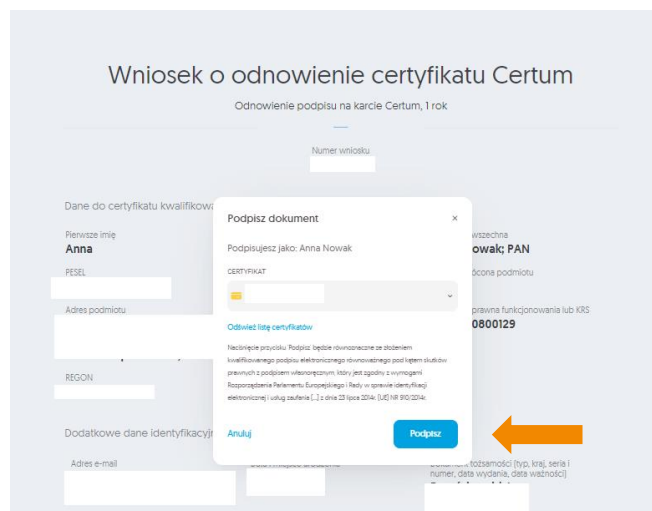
Wniosek o odnowienie certyfikatu Certum

Odnowienie podpisu na karcie Certum, 1 rok

Numer wniosku

Dane do certyfikatu kwalifikowa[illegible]

Pierwsze imię
Anna

PESEL

Adres podmiotu

REGON

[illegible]wszechna
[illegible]owak; PAN

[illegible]ócona podmiotu

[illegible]prawna funkcjonowania lub KRS
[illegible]0800129

Dodatkowe dane identyfikacyjn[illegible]

Adres e-mail

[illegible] tożsamości (typ, kraj, seria i numer, data wydania, data ważności)

Podpisz dokument ×

Podpisujesz jako: Anna Nowak

CERTYFIKAT

Odśwież listę certyfikatów

Naciśnięcie przycisku 'Podpisz' będzie równoznaczne ze złożeniem kwalifikowanego podpisu elektronicznego równoważnego pod kątem skutków prawnych z podpisem własnoręcznym, który jest zgodny z wymogami Rozporządzenia Parlamentu Europejskiego i Rady w sprawie identyfikacji elektronicznej i usług zaufania [...] z dnia 23 lipca 2014r. (UE) NR 910/2014r.

Anuluj

Podpisz